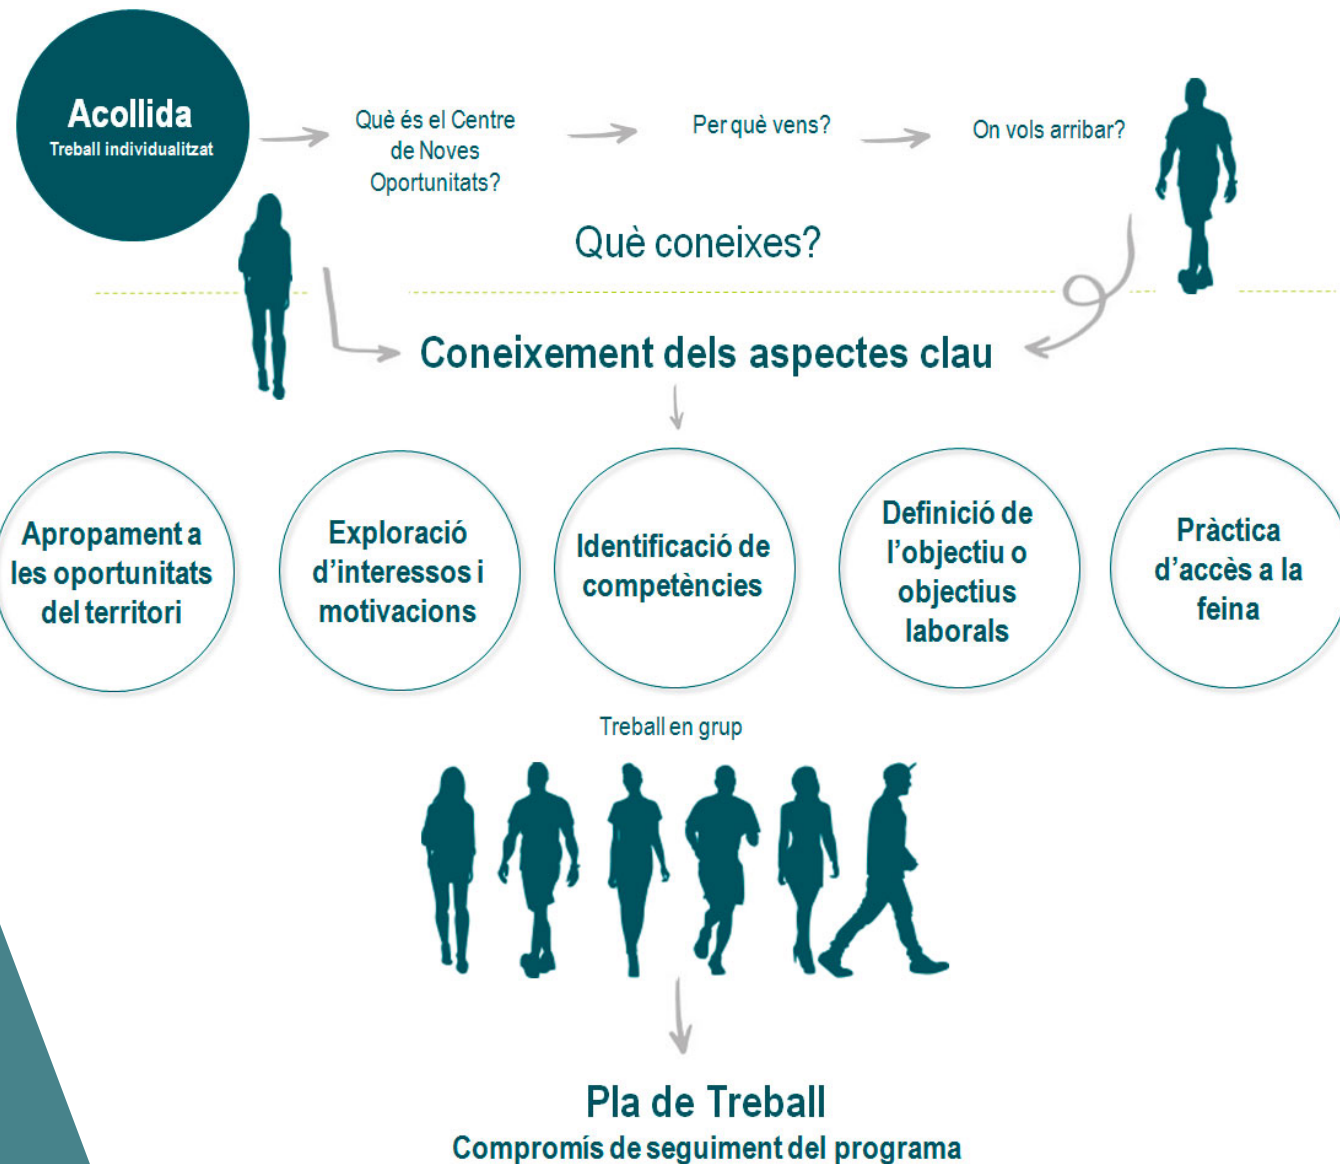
Acollida
Treball individualitzat

Què és el Centre de Noves Oportunitats?

Per què vens?

On vols arribar?

Què coneixes?

Coneixement dels aspectes clau

Apropament a les oportunitats del territori

Exploració d'interessos i motivacions

Identificació de competències

Definició de l'objectiu o objectius laborals

Pràctica d'accès a la feina

Treball en grup

Pla de Treball
Compromís de seguiment del programa